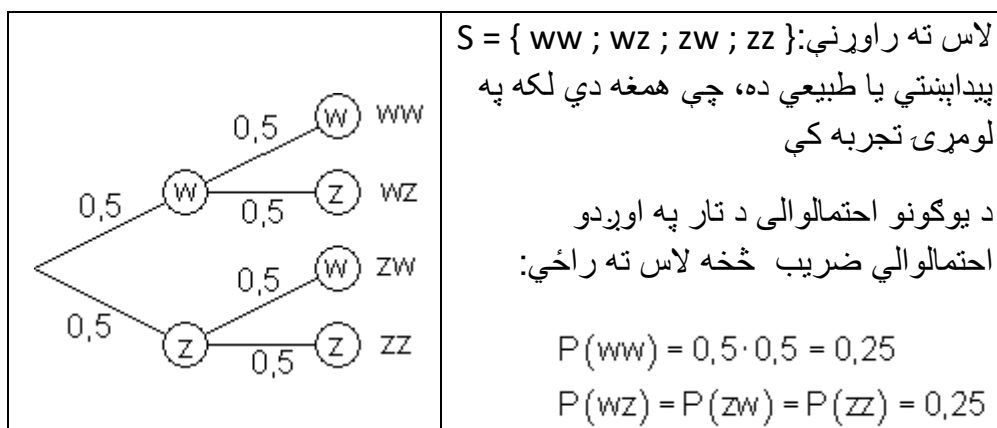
| 0,5 (w) ww<br>0,5 (w) 0,5 (z) wz<br>0,5 (w) zw<br>0,5 (z) 0,5 (z) zz | لاس ته راوړنې:{ S = { ww ; wz ; zw ; zz<br>پیدابښتي یا طبیعي ده، چې همغه دي لکه په لومړۍ تجربه کې<br><br>د یوګونو احتمالوالی د تار په اوږدو احتمالوالي ضریب څخه لاس ته راځي:<br><br>$P(ww) = 0,5 \cdot 0,5 = 0,25$<br>$P(wz) = P(zw) = P(zz) = 0,25$ |
|---|---|